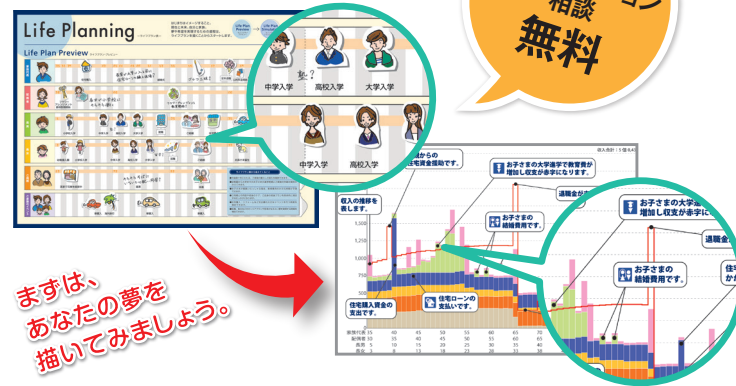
Life Planning

Life Plan Preview

相談
無料

中学入学
高校入学
大学入学
中学入学
高校入学

収入の推移を表します。
からの住宅資金援助です。
お子さまの大学進学で教育費が増加し収支が赤字になります。
退職金が
お子さまの結婚費用です。
住宅購入資金の支出です。
住宅ローンの支払いです。

お子さまの大学
増加し収支が赤字に
退職金
お子さまの結婚費用です。

まずは、
あなたの夢を
描いてみましょう。